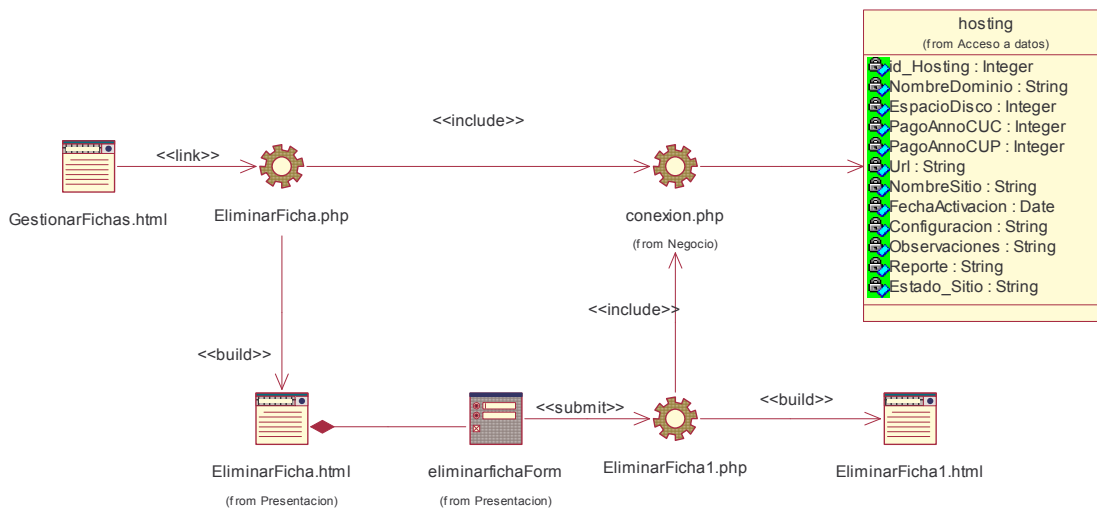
hosting
(from Acceso a datos)
id_Hosting : Integer
NombreDominio : String
EspacioDisco : Integer
PagoAnnoCUC : Integer
PagoAnnoCUP : Integer
Url : String
NombreSitio : String
FechaActivacion : Date
Configuracion : String
Observaciones : String
Reporte : String
Estado_Sitio : String

<<include>>

<<link>>

GestionarFichas.html

EliminarFicha.php

conexion.php
(from Negocio)

<<include>>

<<build>>

<<submit>>

<<build>>

EliminarFicha.html
(from Presentacion)

eliminarfichaForm
(from Presentacion)

EliminarFicha1.php

EliminarFicha1.html